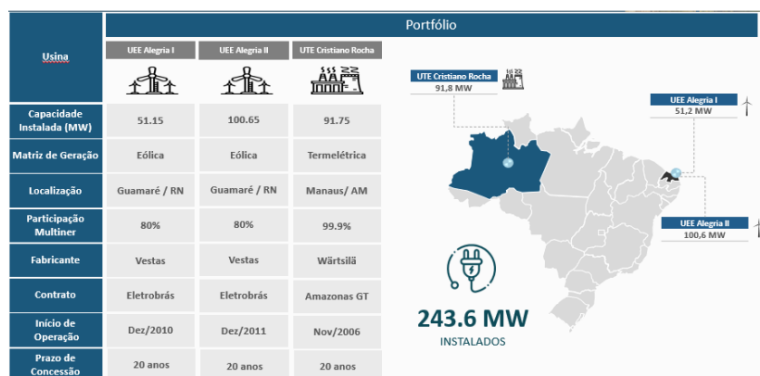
Portfólio

| Usina | UEE Alegria I | UEE Alegria II | UTE Cristiano Rocha |
|---|---|---|---|
| Capacidade Instalada (MW) | 51.15 | 100.65 | 91.75 |
| Matriz de Geração | Eólica | Eólica | Termelétrica |
| Localização | Guamaré / RN | Guamaré / RN | Manaus/ AM |
| Participação Multiner | 80% | 80% | 99.9% |
| Fabricante | Vestas | Vestas | Wärtsilä |
| Contrato | Eletrobrás | Eletrobrás | Amazonas GT |
| Início de Operação | Dez/2010 | Dez/2011 | Nov/2006 |
| Prazo de Concessão | 20 anos | 20 anos | 20 anos |

UTE Cristiano Rocha
91,8 MW

UEE Alegria I
51,2 MW

UEE Alegria II
100,6 MW

243.6 MW
INSTALADOS